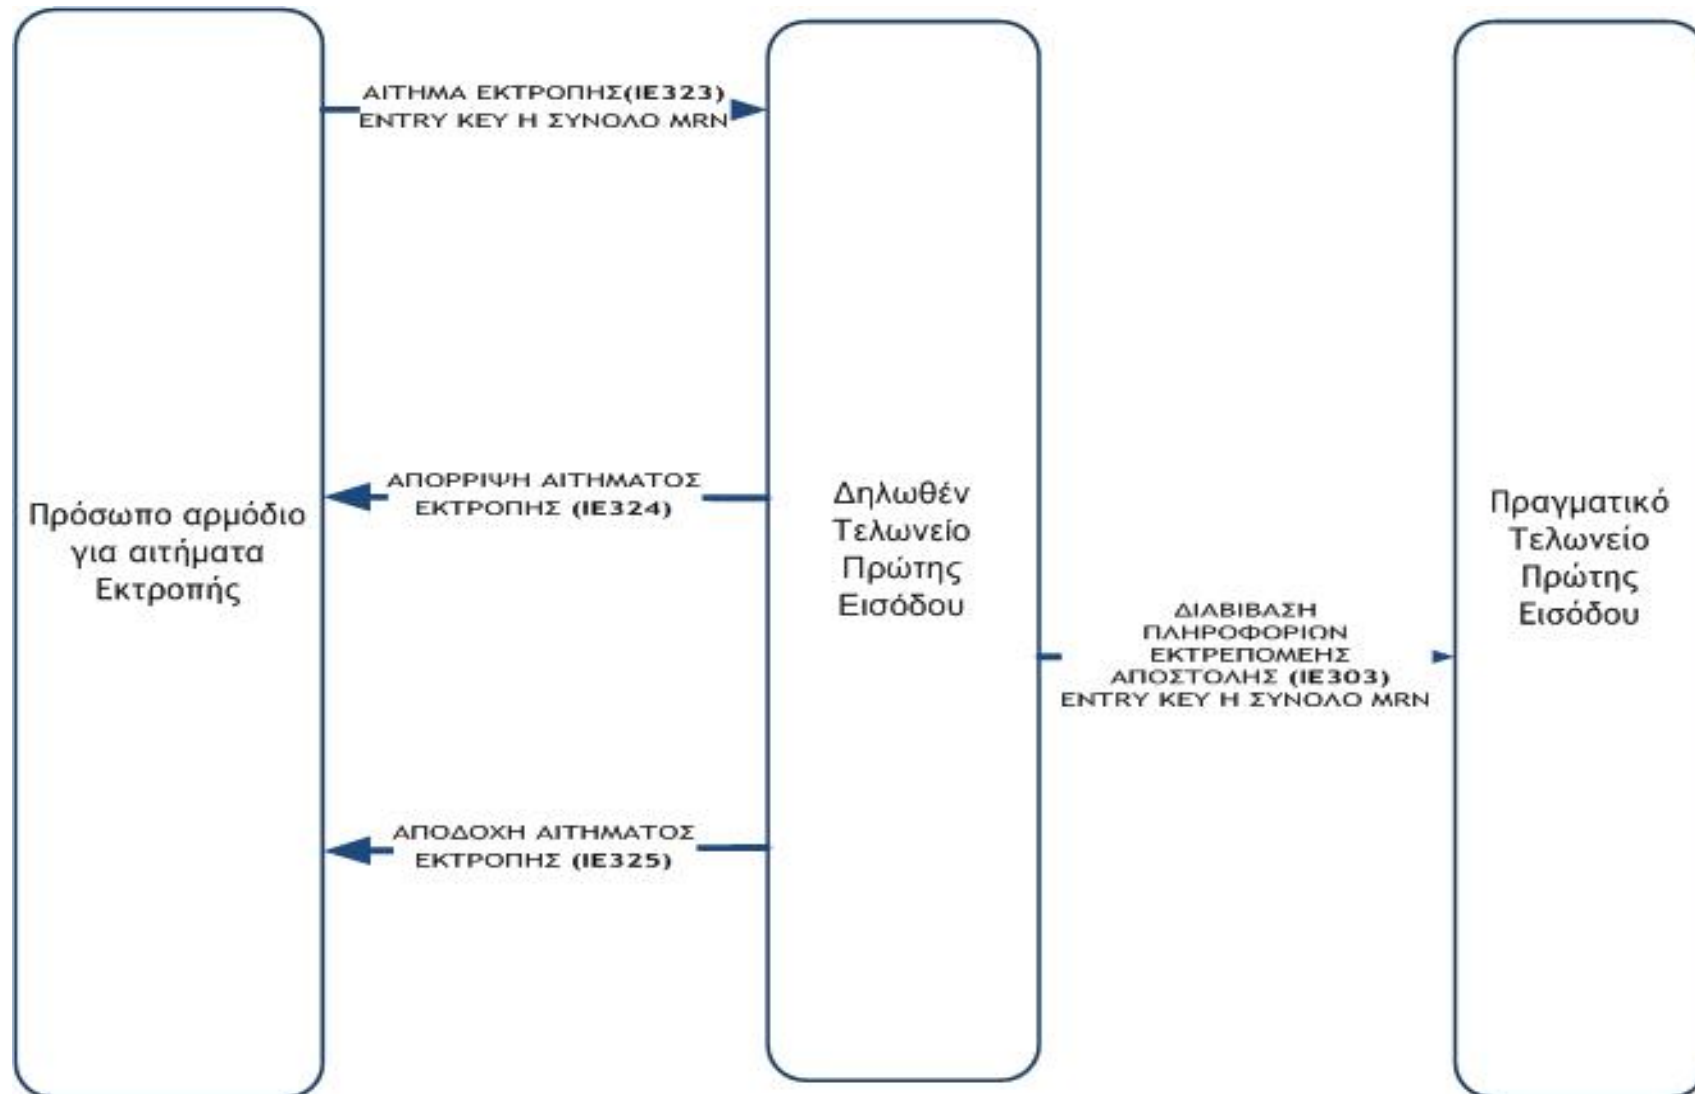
ΑΙΤΗΜΑ ΕΚΤΡΟΠΗΣ(IE323)
ENTRY KEY Η ΣΥΝΟΛΟ MRN

ΑΠΟΡΡΙΨΗ ΑΙΤΗΜΑΤΟΣ
ΕΚΤΡΟΠΗΣ (IE324)

Πρόσωπο αρμόδιο για αιτήματα Εκτροπής

Δηλωθέν Τελωνείο Πρώτης Εισόδου

Πραγματικό Τελωνείο Πρώτης Εισόδου

ΔΙΑΒΙΒΑΣΗ
ΠΛΗΡΟΦΟΡΙΩΝ
ΕΚΤΡΕΠΟΜΕΗΣ
ΑΠΟΣΤΟΛΗΣ (IE303)
ENTRY KEY Η ΣΥΝΟΛΟ MRN

ΑΠΟΔΟΧΗ ΑΙΤΗΜΑΤΟΣ
ΕΚΤΡΟΠΗΣ (IE325)